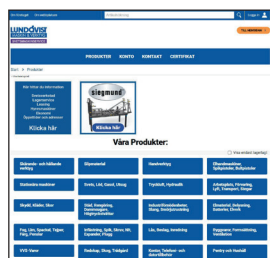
Om företaget | Vår webbutik

Lundqvist

Till varukorgen

PRODUKTER KONTO KONTAKT CERTIFIKAT

Start > Produkter

Klicka här

Siegmund

Klicka här

Våra Produkter:

Visa endast lagerlagt

Skärande- och hållande verktyg

Slipmaterial

Staväverktyg

Elhandmaskiner, Spånbaskiner, Batteri/elor

Stationära maskiner

Dreh, Lådor, Garnit, Utrusning

Tryckluft, Hydraulik

Arbetsbord, Förvaring, Lyft, Transport, Stegar

Skydd, Kläder, Skor

Städ, Rengöring, Dammsugare, Högtryckstvättar

Industriförbrukning, Stang, Smörj utrustning

Elmaterial, Belysning, Batterier, Ehsel

Fog, Lim, Spackel, Tejper, Färg, Färdiga

Infästning, Spik, Skruv, Nit, Expander, Plugg

Lås, Beslag, Ansalning

Byggvaror, Formsättning, Installation

VVS Varor

Ratlingar, Slang, Tändgasl

Garden, Trädgårds- och Utemöbler

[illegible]